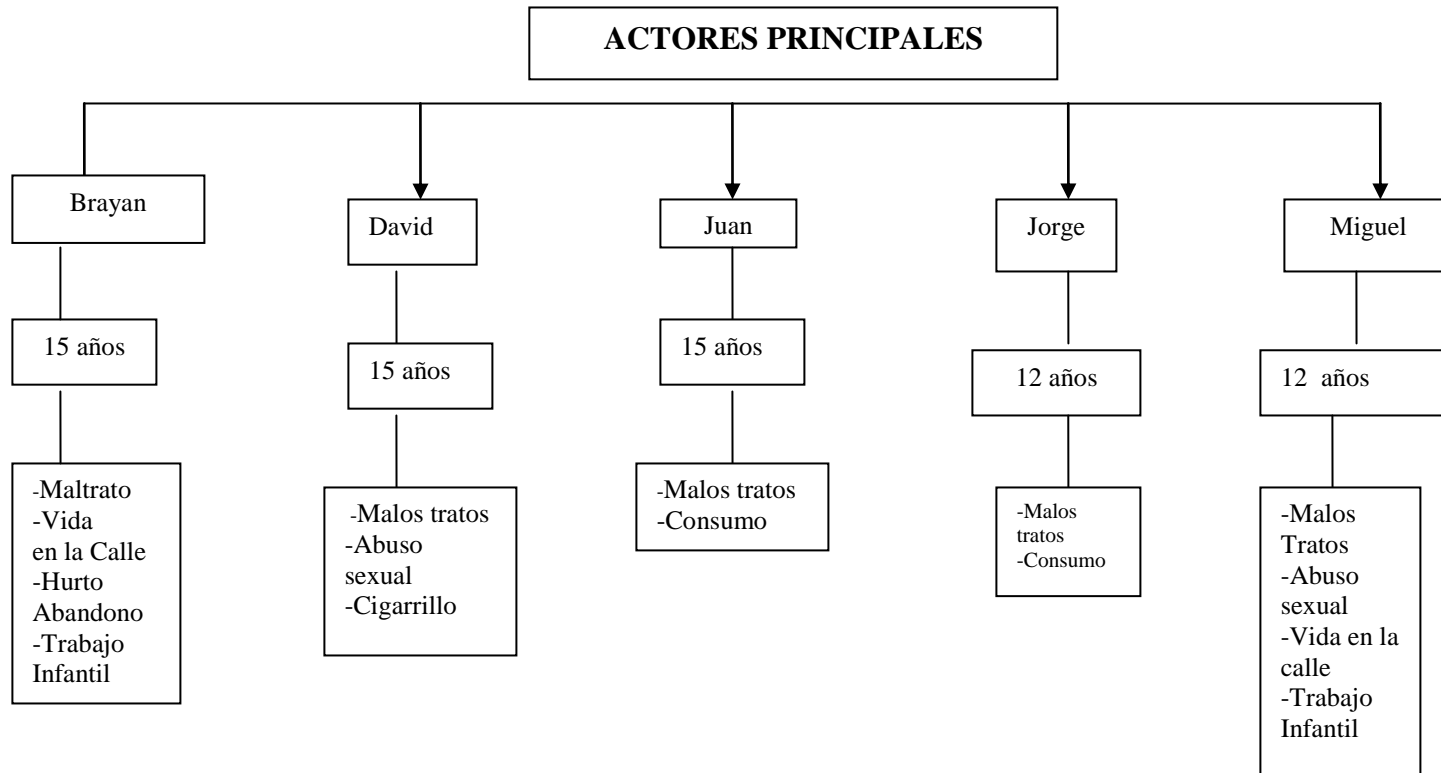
ACTORES PRINCIPALES

Brayan

15 años

-Maltrato
-Vida en la Calle
-Hurto
Abandono
-Trabajo Infantil

David

15 años

-Malos tratos
-Abuso sexual
-Cigarrillo

Juan

15 años

-Malos tratos
-Consumo

Jorge

12 años

-Malos tratos
-Consumo

Miguel

12 años

-Malos Tratos
-Abuso sexual
-Vida en la calle
-Trabajo Infantil